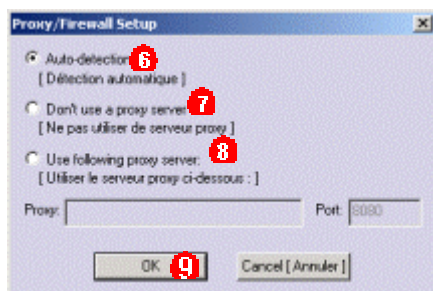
Proxy/Firewall Setup

Auto-detection 6
[ Détection automatique ]

Don't use a proxy server 7
[ Ne pas utiliser de serveur proxy ]

Use following proxy server: 8
[ Utiliser le serveur proxy ci-dessous : ]

Proxy:
Port: 8080

OK 9
Cancel [ Annuler ]